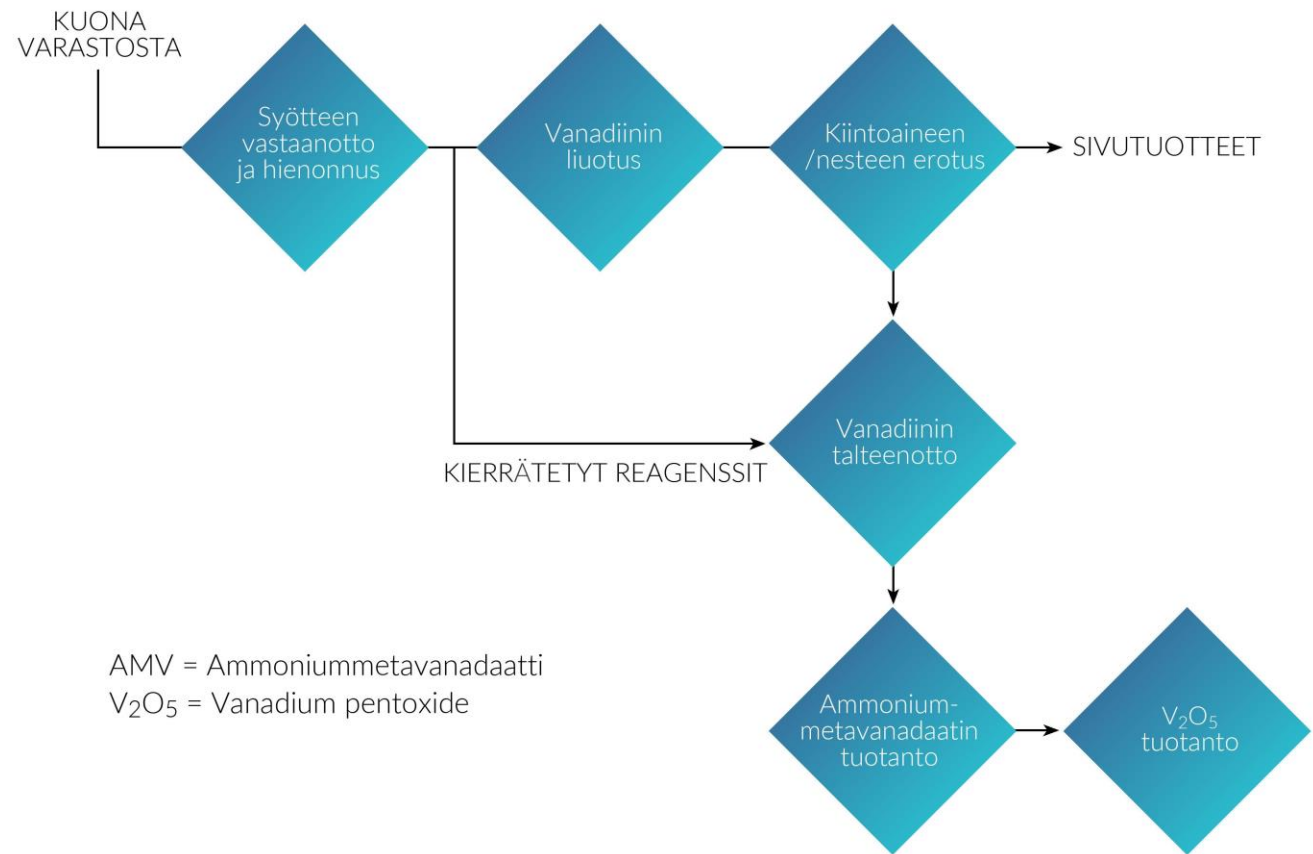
KUONA VARASTOSTA

Syötteen vastaanotto ja hienonnus

Vanadiinin liuotus

Kiintoaineen /nesteen erotus

SIVUTUOTTEET

Vanadiinin talteenotto

KIERRÄTETYT REAGENSSIT

AMV = Ammoniummetavanadaatti
$V_2O_5$ = Vanadium pentoxide

Ammoniummetavanadaatin tuotanto

$V_2O_5$ tuotanto